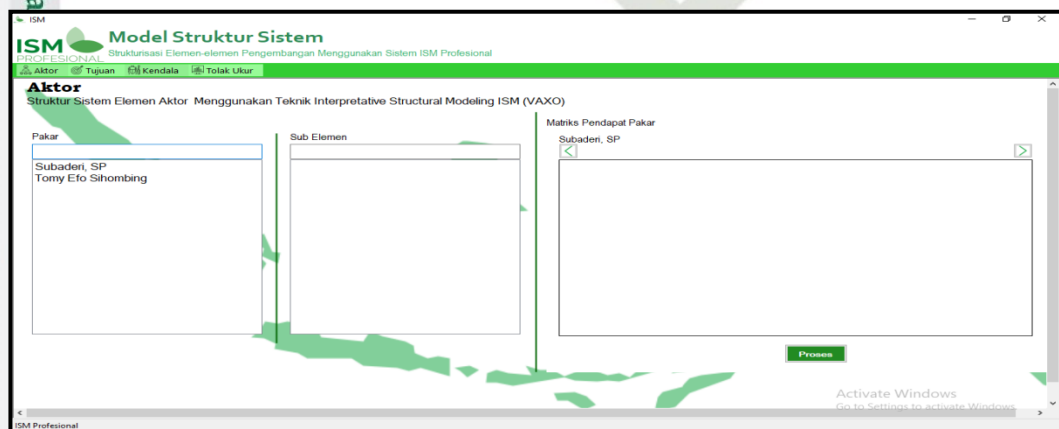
ISM

ISM PROFESIONAL

Model Struktur Sistem

Strukturisasi Elemen-elemen Pengembangan Menggunakan Sistem ISM Profesional

Aktor Tujuan Kendala Tolak Ukur

Aktor

Struktur Sistem Elemen Aktor Menggunakan Teknik Interpretative Structural Modeling ISM (VAXO)

Pakar

Subaderi, SP
Tomy Efo Sihombing

Sub Elemen

Matriks Pendapat Pakar

Subaderi, SP

Proses

Activate Windows
Go to Settings to activate Windows.

ISM Profesional